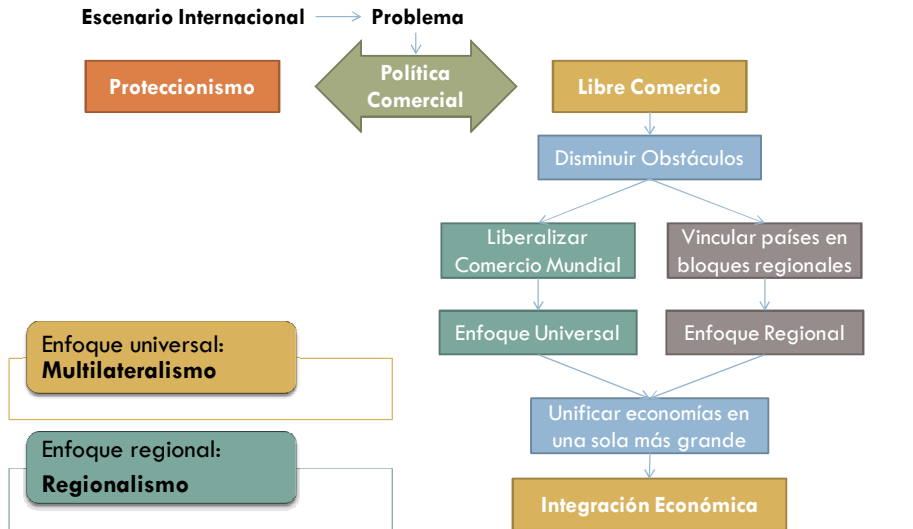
Escenario Internacional → Problema

Proteccionismo

Política Comercial

Libre Comercio

Disminuir Obstáculos

Liberalizar Comercio Mundial

Vincular países en bloques regionales

Enfoque Universal

Enfoque Regional

Unificar economías en una sola más grande

Integración Económica

Enfoque universal: **Multilateralismo**

Enfoque regional: **Regionalismo**